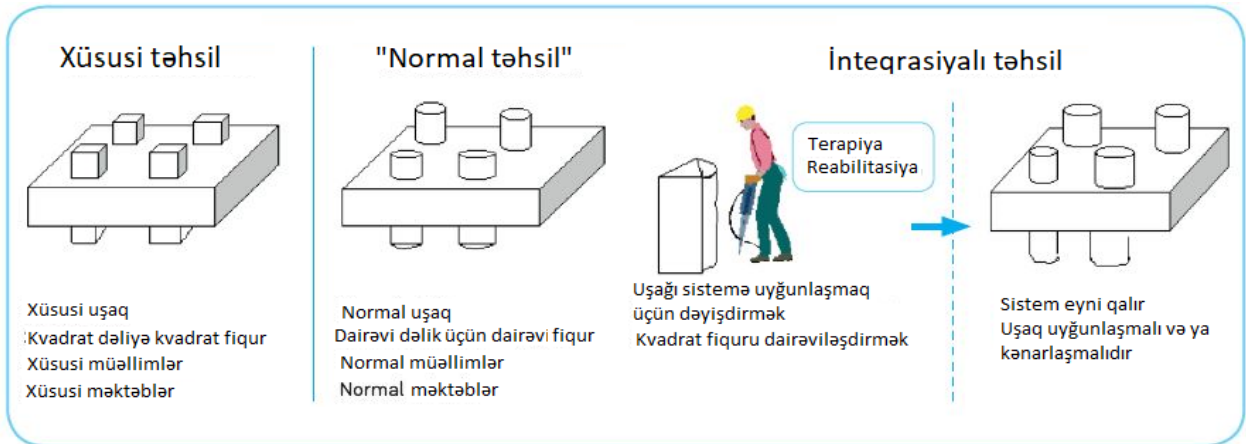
Xüsusi təhsil

Xüsusi uşaq
Kvadrat dəliyə kvadrat fiqur
Xüsusi müəllimlər
Xüsusi məktəblər

"Normal təhsil"

Normal uşaq
Dairəvi dəlik üçün dairəvi fiqur
Normal müəllimlər
Normal məktəblər

İnteqrasiyalı təhsil

Terapiya
Reabilitasiya

Uşağı sistemə uyğunlaşmaq üçün dəyişdirmək
Kvadrat fiquru dairəviləşdirmək

Sistem eyni qalır
Uşaq uyğunlaşmalı və ya kənarlaşmalıdır